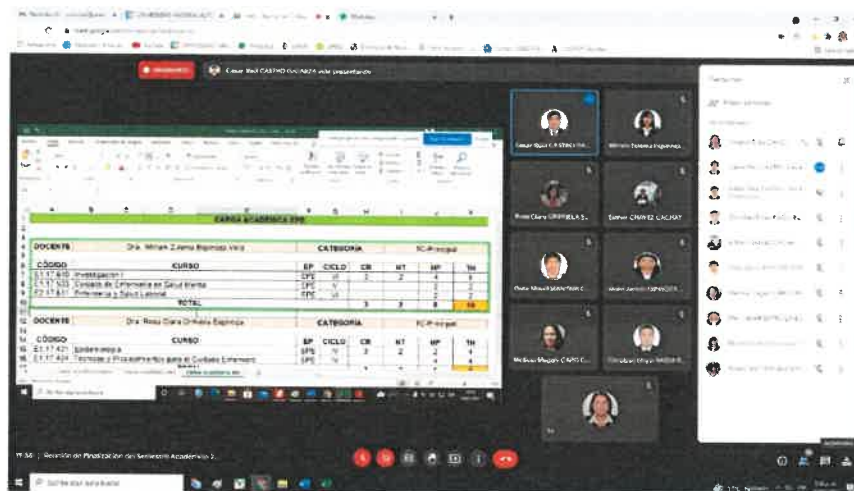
Cesar Raúl CASTRO GALARZA está presentando

CARGA ACADEMICA 2020

| DOCENTE | Dra. Miriam Z. Irma Espinoza Vera | | CATEGORIA | | | PC-Principal | |
|---|---|---|---|---|---|---|---|
| CÓDIGO | CURSO | EP | CICLO | CR | HT | HP | TH |
| E1.17.610 | Investigación I | EPE | VI | 2 | 2 | | |
| E1.17.503 | Cuidado de Enfermería en Salud Mental | EPE | V | | | | |
| E1.17.611 | Enfermería y Salud Laboral | EPE | VI | | | | |
| | TOTAL | | | | | | |

| DOCENTE | Dra. Rosa Clara Orihuela Espinoza | | CATEGORIA | | | PC-Principal | |
|---|---|---|---|---|---|---|---|
| CÓDIGO | CURSO | EP | CICLO | CR | HT | HP | TH |
| E1.17.421 | Epidemiología | EPE | IV | 3 | 2 | 2 | 4 |
| E1.17.404 | Técnicas y Procedimientos para el Cuidado Enfermero | EPE | IV | | | | 4 |

Cesar Raúl CASTRO GAL...
Miriam Zulema Espinoza...
Rosa Clara ORIHUELA E...
Carmen CHAVEZ CACHAY
Oscar Miguel...
Nelson Marcelo...
Celestino...

11:56 | Reunión de Finalización del Semestre Académico 2...